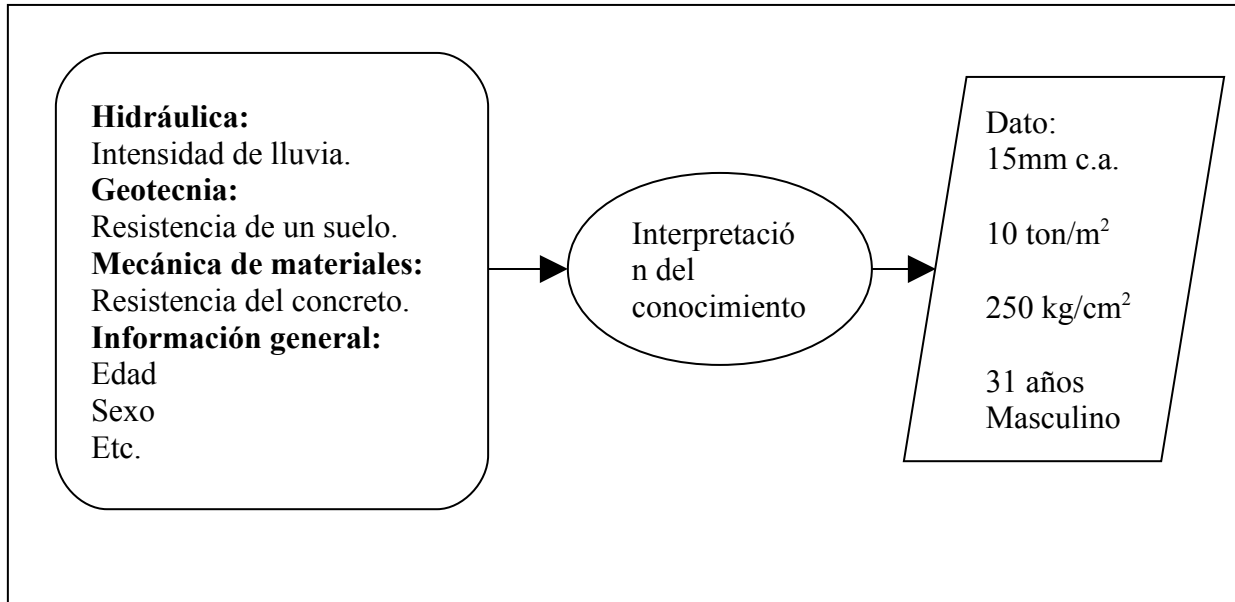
**Hidráulica:**
Intensidad de lluvia.
**Geotecnia:**
Resistencia de un suelo.
**Mecánica de materiales:**
Resistencia del concreto.
**Información general:**
Edad
Sexo
Etc.

Interpretación del conocimiento

Dato:
15mm c.a.

10 ton/m$^2$

250 kg/cm$^2$

31 años
Masculino